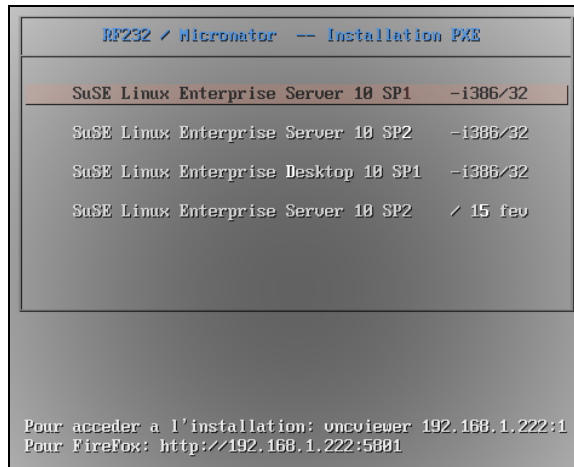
RF232 / Micronator -- Installation PXE

SuSE Linux Enterprise Server 10 SP1 -i386/32

SuSE Linux Enterprise Server 10 SP2 -i386/32

SuSE Linux Enterprise Desktop 10 SP1 -i386/32

SuSE Linux Enterprise Server 10 SP2 / 15 fev

Pour acceder a l'installation: vncviewer 192.168.1.222:1
Pour FireFox: http://192.168.1.222:5801